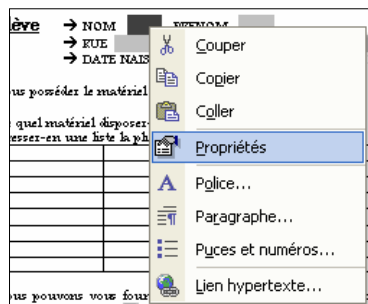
ève → NOM PRENOM
→ RUE
→ DATE NAIS

us posséder le matériel

quel matériel disposer-
esser-en une liste la ph

us pouvons vous four

Couper
Copier
Coller
Propriétés
Police...
Paragraphe...
Puces et numéros...
Lien hypertexte...